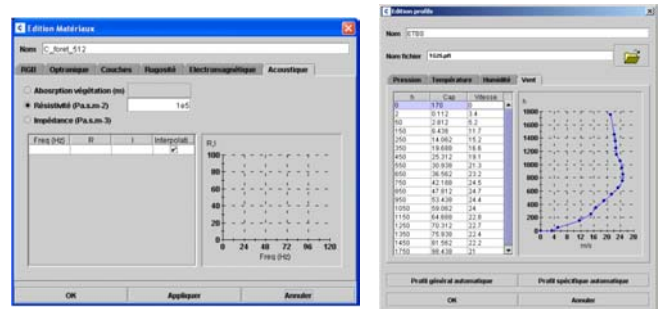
Edition Matériaux

Nom C_foret_512

RGB | Optronique | Couches | Rugosité | Electromagnétique | Acoustique

Absorption végétation (m)
Résistivité (Pa.s.m-2) 1e5
Impédance (Pa.s.m-3)

| Freq (Hz) | R | I | Interpolati... |
|---|---|---|---|
| | | | |

R,I
100
80
60
40
20
0
0 24 48 72 96 120
Freq (Hz)

OK | Appliquer | Annuler

Edition profils

Nom ETSS

Nom fichier 1026.pfl

Pression | Température | Humidité | Vent

| h | Cap | Vitesse |
|---|---|---|
| 0 | 170 | 0 |
| 2 | 0.112 | 3.4 |
| 50 | 2.812 | 5.2 |
| 150 | 6.436 | 11.7 |
| 250 | 14.062 | 15.2 |
| 350 | 19.688 | 18.6 |
| 450 | 25.312 | 19.1 |
| 550 | 30.938 | 21.3 |
| 650 | 36.562 | 23.2 |
| 750 | 42.188 | 24.5 |
| 850 | 47.812 | 24.7 |
| 950 | 53.438 | 24.4 |
| 1050 | 59.062 | 24 |
| 1150 | 64.688 | 22.8 |
| 1250 | 70.312 | 22.7 |
| 1350 | 75.938 | 22.3 |
| 1450 | 81.562 | 22.2 |
| 1750 | 98.438 | 21 |

h
1800
1600
1400
1200
1000
800
600
400
200
0
0 4 8 12 16 20 24 28
m/s

Profil général automatique | Profil spécifique automatique

OK | Annuler